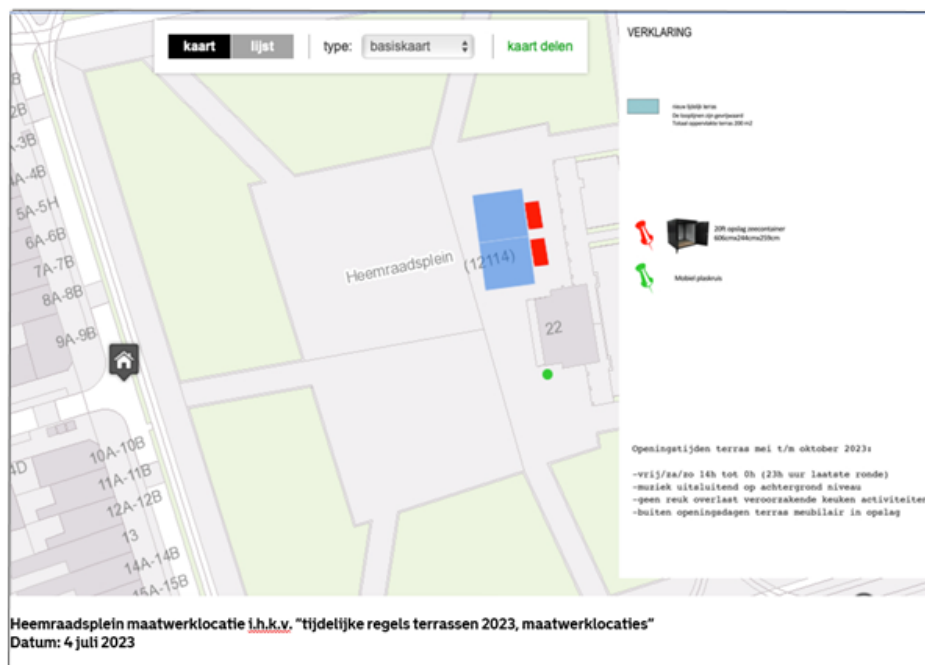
kaart lijst type: basiskaart kaart delen

VERKLARING

nieuw tijdelijk terras
De looplijnen zijn gewijzigd
Totaal oppervlakte terras 200 m2

20ft opslag zeecontainer
606cmx244cmx259cm

Mobiel plaskrul

3B
2B
A-3B
A-4B
5A-5H
6A-6B
7A-7B
8A-8B
9A-9B
AD
10A-10B
11A-11B
12A-12B
13
14A-14B
15A-15B

Heemraadsplein (12114)

22

Openingstijden terras mei t/m oktober 2023:

-vrij/za/zo 14h tot 0h (23h uur laatste ronde)
-muziek uitsluitend op achtergrond niveau
-geen reuk overlast veroorzakende keuken activiteiten
-buiten openingsdagen terras meubilair in opslag

Heemraadsplein maatwerklocatie i.h.k.v. "tijdelijke regels terrassen 2023, maatwerklocaties"
Datum: 4 juli 2023